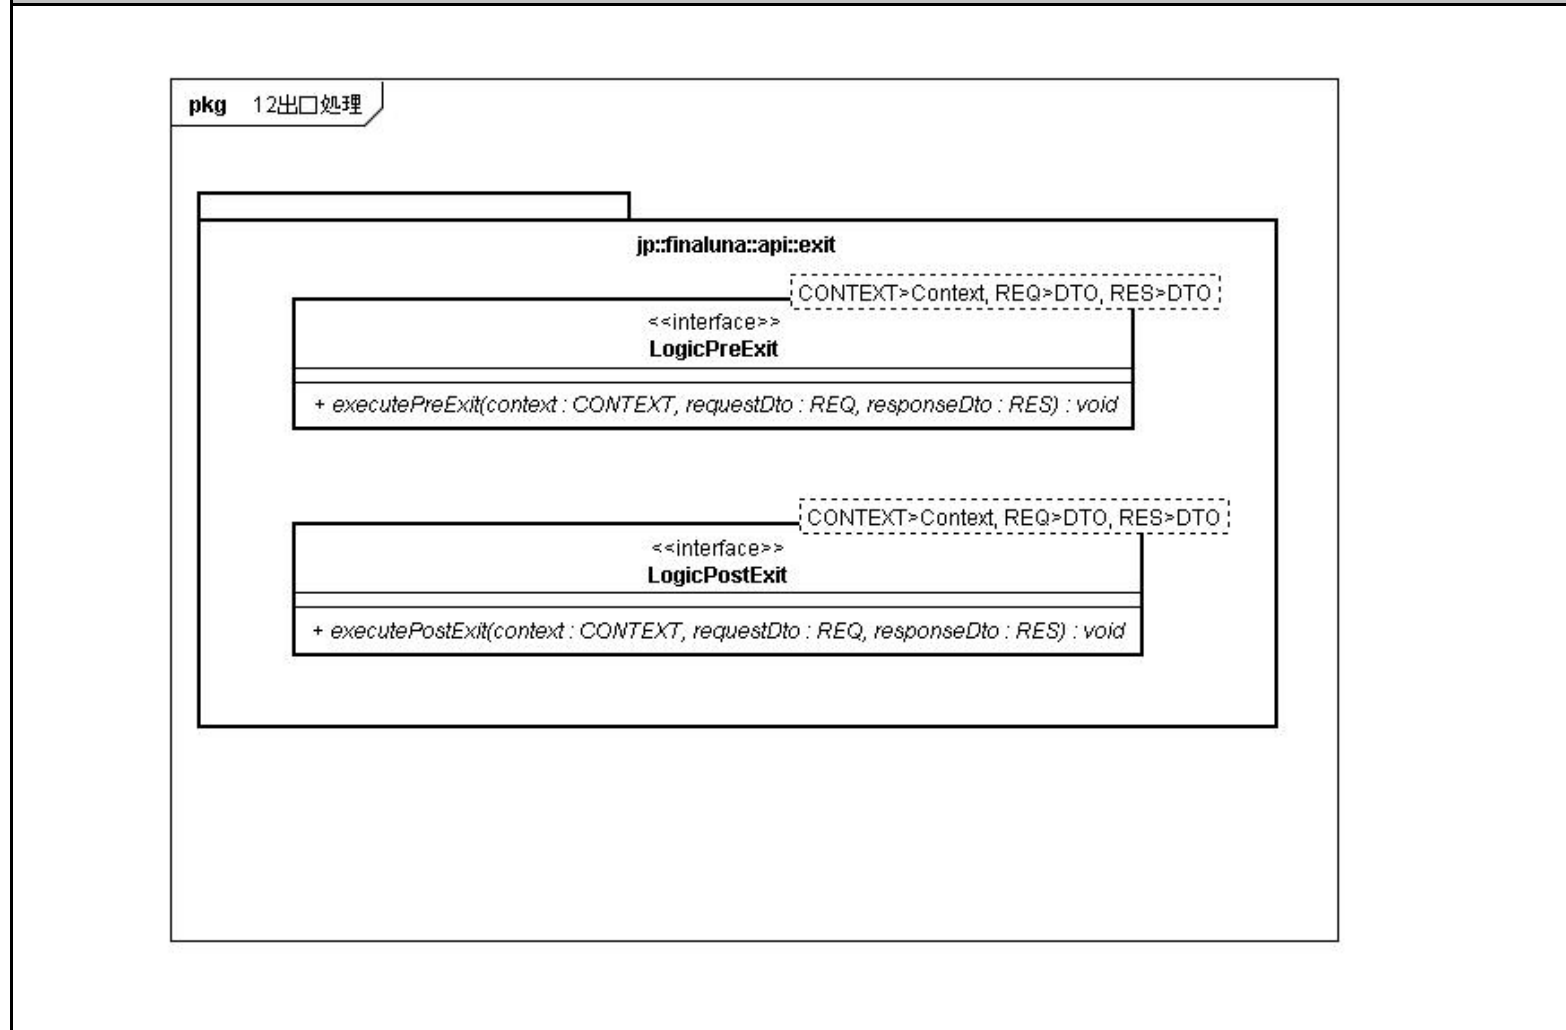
pkg 12出口処理

jp::finaluna::api::exit

CONTEXT>Context, REQ>DTO, RES>DTO

<<interface>>
LogicPreExit

+ executePreExit(context : CONTEXT, requestDto : REQ, responseDto : RES) : void

CONTEXT>Context, REQ>DTO, RES>DTO

<<interface>>
LogicPostExit

+ executePostExit(context : CONTEXT, requestDto : REQ, responseDto : RES) : void